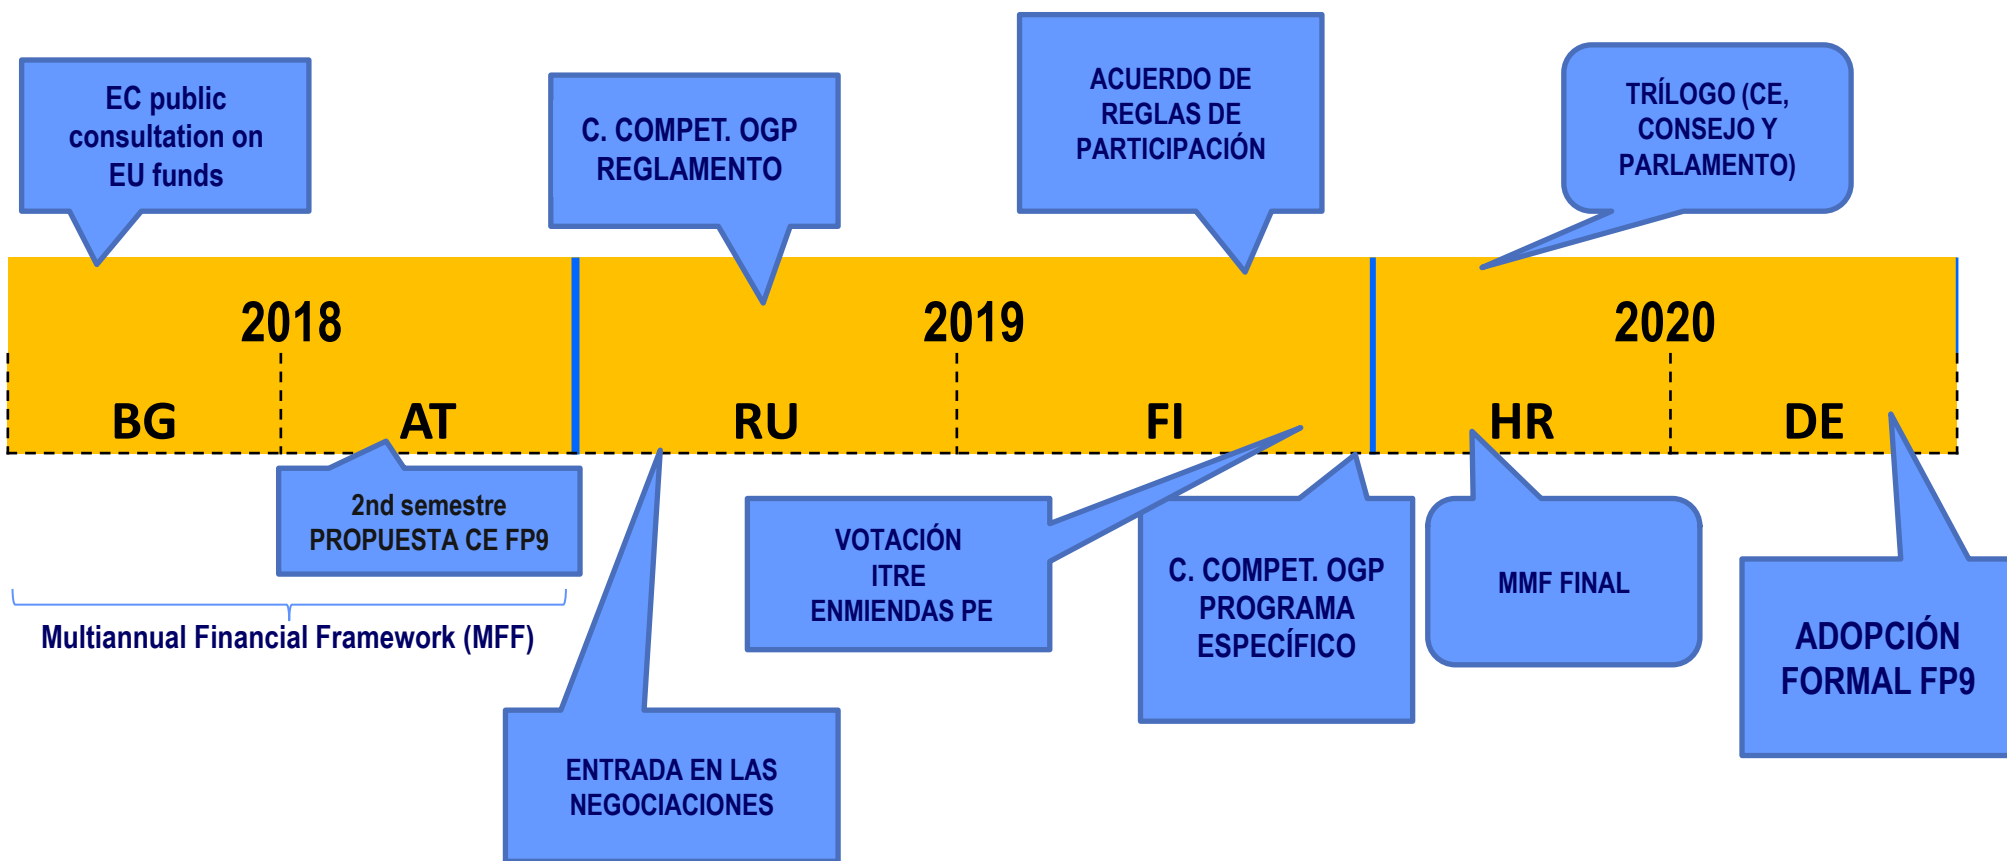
EC public consultation on EU funds

C. COMPET. OGP REGLAMENTO

ACUERDO DE REGLAS DE PARTICIPACIÓN

TRÍLOGO (CE, CONSEJO Y PARLAMENTO)

2018

2019

2020

BG

AT

RU

FI

HR

DE

2nd semestre PROPUESTA CE FP9

Multiannual Financial Framework (MFF)

VOTACIÓN ITRE ENMIENDAS PE

C. COMPET. OGP PROGRAMA ESPECÍFICO

MMF FINAL

ADOPCIÓN FORMAL FP9

ENTRADA EN LAS NEGOCIACIONES